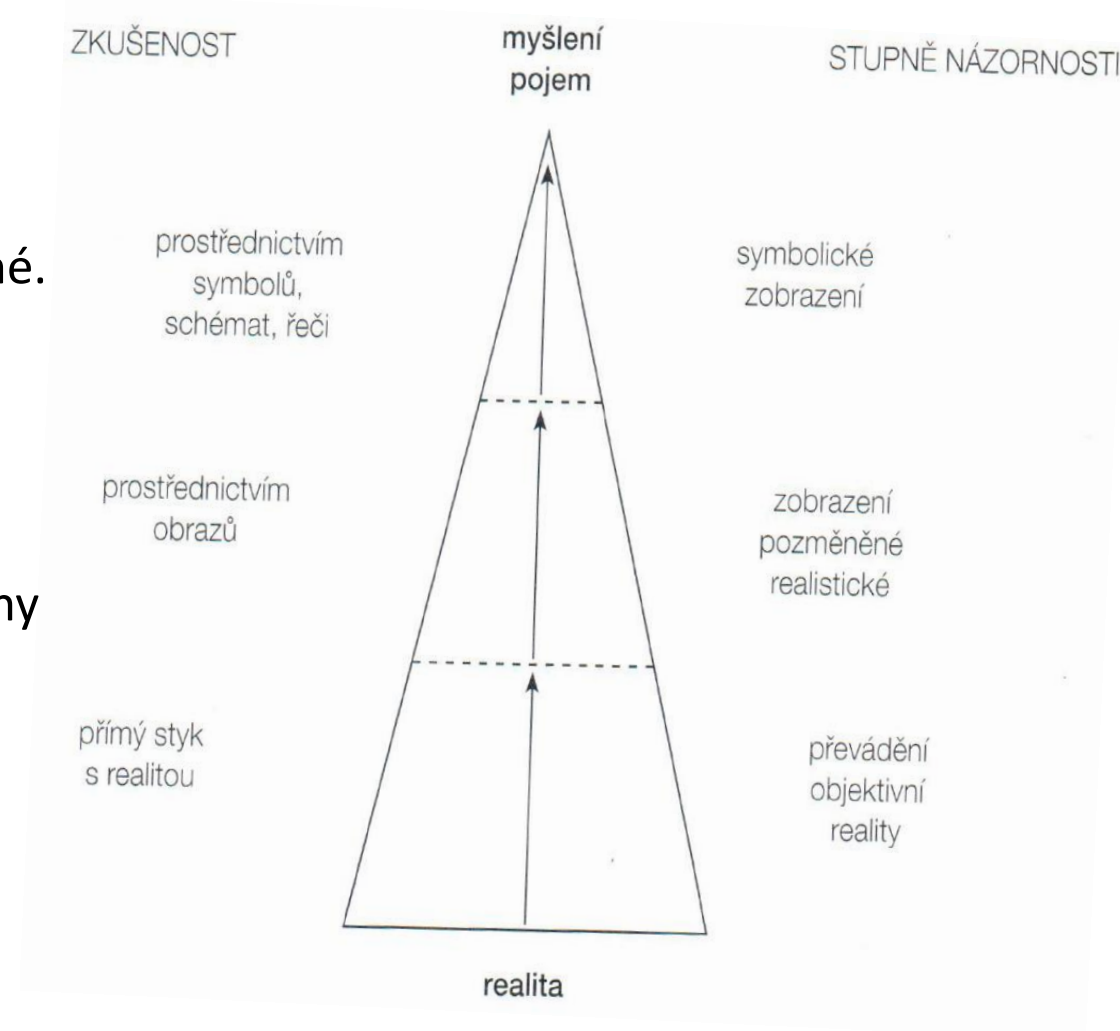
ZKUŠENOST

myšlení
pojem

STUPNĚ NÁZORNOSTI

né.

prostřednictvím symbolů, schémat, řeči

symbolické zobrazení

prostřednictvím obrazů

zobrazení pozměněné realistické

ny

přímý styk s realitou

převádění objektivní reality

realita